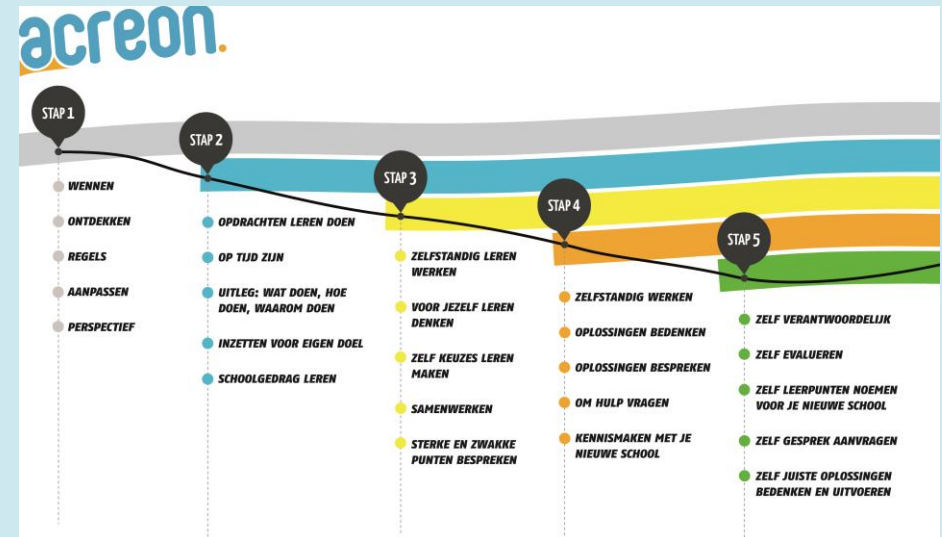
acreon.

STAP 1

WENNEN

ONTDEKKEN

REGELS

AANPASSEN

PERSPECTIEF

STAP 2

OPDRACHTEN LEREN DOEN

OP TIJD ZIJN

UITLEG: WAT DOEN, HOE DOEN, WAAROM DOEN

INZETTEN VOOR EIGEN DOEL

SCHOOLGEDRAG LEREN

STAP 3

ZELFSTANDIG LEREN WERKEN

VOOR JEZELF LEREN DENKEN

ZELF KEUZES LEREN MAKEN

SAMENWERKEN

STERKE EN ZWAKKE PUNTEN BESPREKEN

STAP 4

ZELFSTANDIG WERKEN

OPLOSSINGEN BEDENKEN

OPLOSSINGEN BESPREKEN

OM HULP VRAGEN

KENNISMAKEN MET JE NIEUWE SCHOOL

STAP 5

ZELF VERANTWOORDELIJK

ZELF EVALUEREN

ZELF LEERPUNTEN NOEMEN VOOR JE NIEUWE SCHOOL

ZELF GESPREK AANVRAGEN

ZELF JUISTE OPLOSSINGEN BEDENKEN EN UITVOEREN